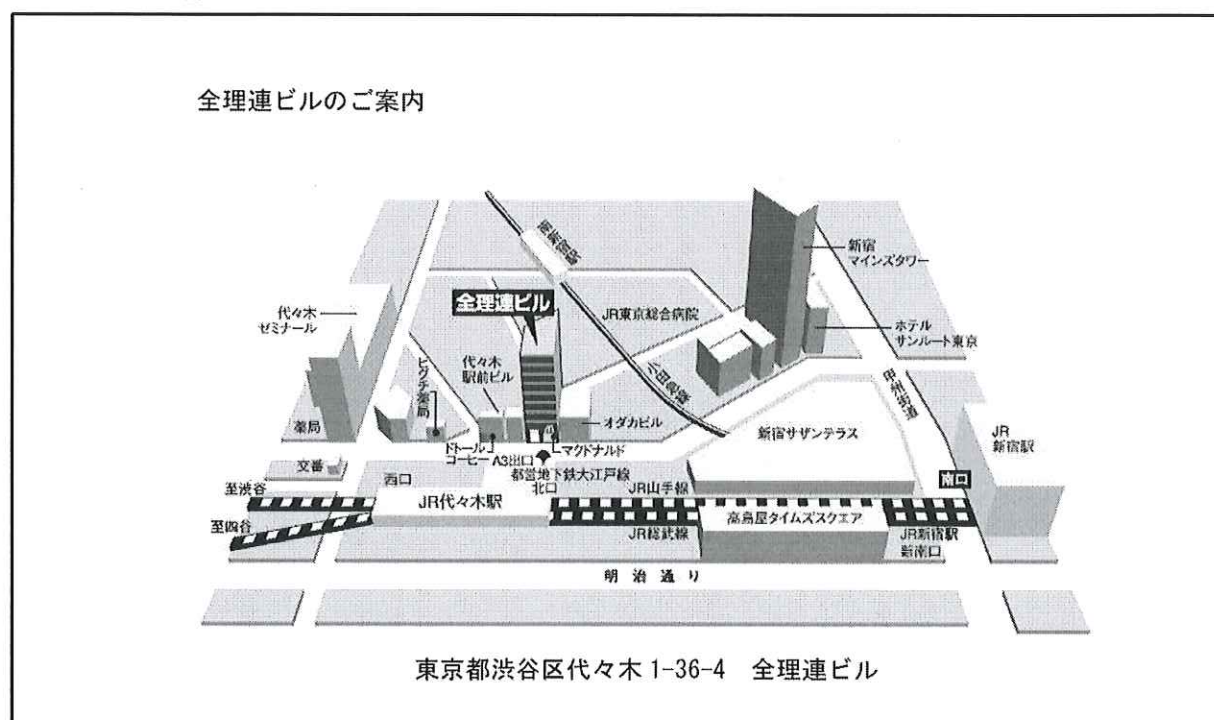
全理連ビルのご案内

首都高速

新宿マインズタワー

全理連ビル

JR東京総合病院

代々木ゼミナール

ホテルサンルート東京

ビクチャ薬局

代々木駅前ビル

小田急線

甲州街道

オダカビル

JR新宿駅

薬局

ドトールコーヒー

A3出口

マクドナルド

新宿サザンテラス

文番

都営地下鉄大江戸線

西口

北口

JR山手線

南口

至渋谷

JR代々木駅

至四谷

JR総武線

高島屋タイムズスクエア

JR新宿駅新南口

明治通り

東京都渋谷区代々木 1-36-4　全理連ビル